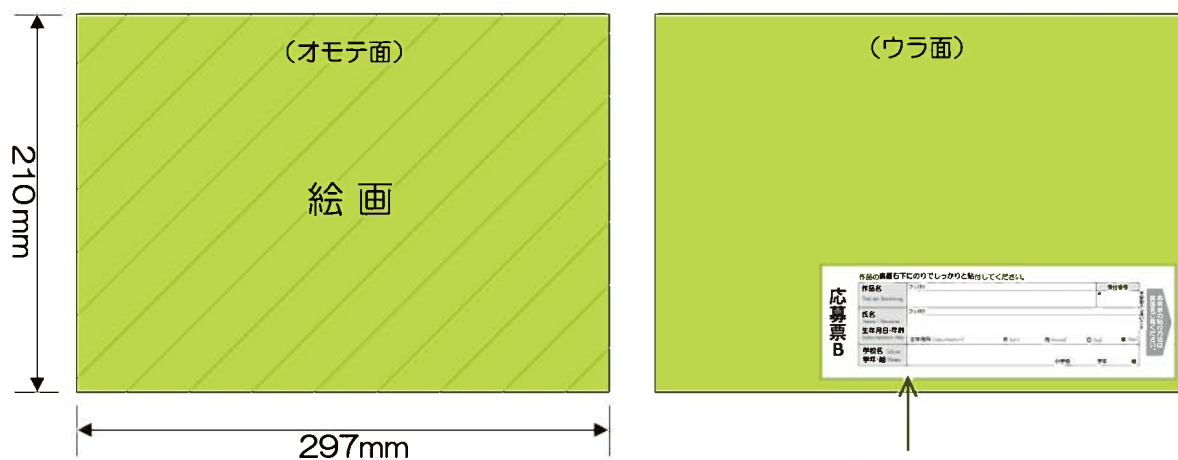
210mm

（オモテ面）

絵画

297mm

（ウラ面）

作品の裏面右下にのりでしっかりと貼付してください。

応募票B

| 作品名 | フリガナ | 受付番号 |
|---|---|---|
| 氏名 | フリガナ | |
| 生年月日・年齢 | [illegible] | |
| 学校名 学年・組 | 小学校 | 学年 |